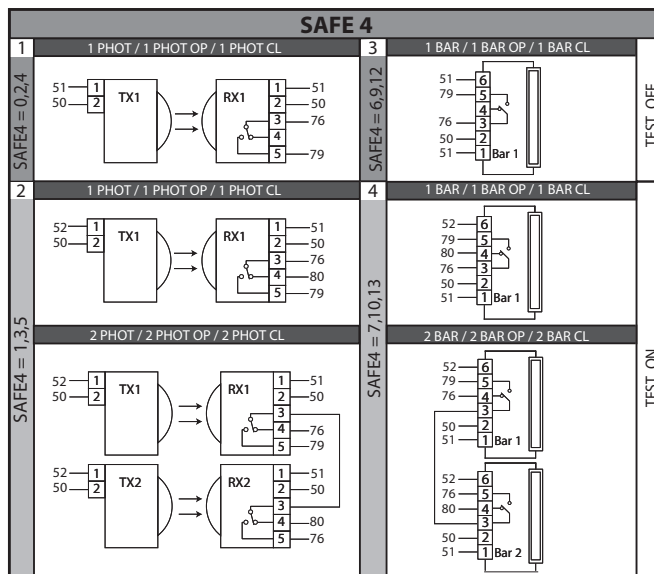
SAFE 4

1 1 PHOT / 1 PHOT OP / 1 PHOT CL

SAFE4 = 0,2,4

51 1
50 2
TX1

RX1
1 51
2 50
3 76
4
5 79

3 1 BAR / 1 BAR OP / 1 BAR CL

SAFE4 = 6,9,12

51 6
79 5
4
76 3
50 2
51 1 Bar 1

TEST_OFF

2 1 PHOT / 1 PHOT OP / 1 PHOT CL

52 1
50 2
TX1

RX1
1 51
2 50
3 76
4 80
5 79

4 1 BAR / 1 BAR OP / 1 BAR CL

52 6
79 5
80 4
76 3
50 2
51 1 Bar 1

SAFE4 = 1,3,5

2 PHOT / 2 PHOT OP / 2 PHOT CL

52 1
50 2
TX1

RX1
1 51
2 50
3
4 76
5 79

52 1
50 2
TX2

RX2
1 51
2 50
3
4 80
5 76

SAFE4 = 7,10,13

2 BAR / 2 BAR OP / 2 BAR CL

52 6
79 5
76 4
3
50 2
51 1 Bar 1

52 6
76 5
80 4
3
50 2
51 1 Bar 2

TEST_ON